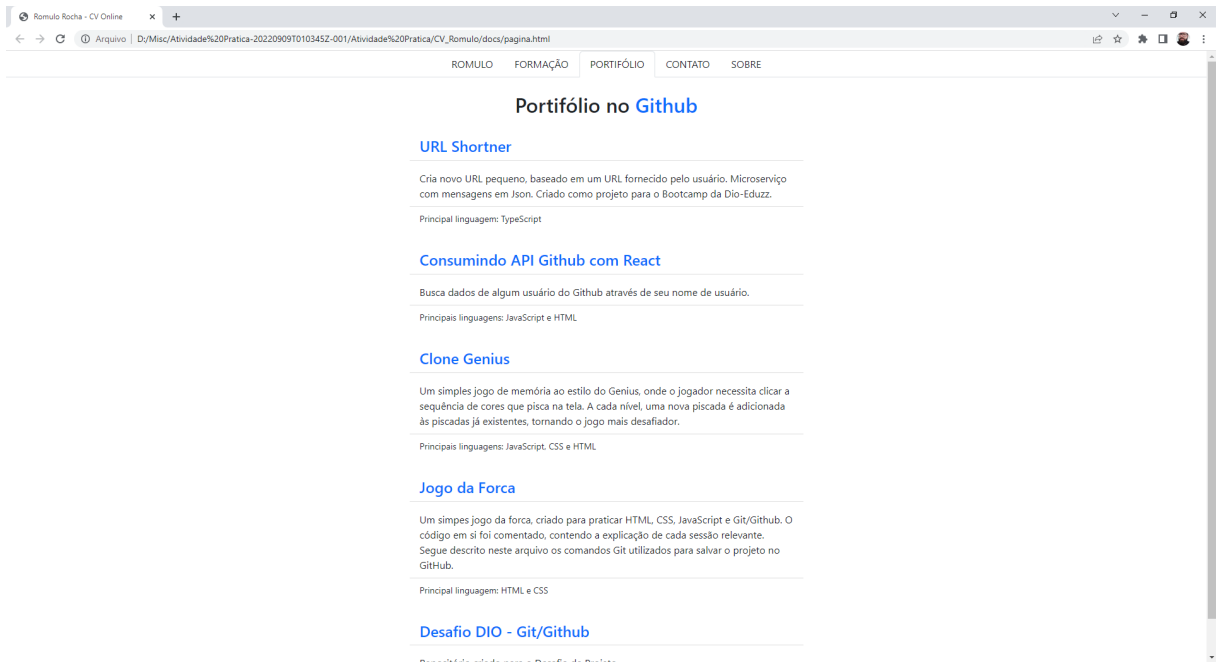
Romulo Rocha - CV Online

Arquivo | D:/Misc/Atividade%20Pratica-20220909T010345Z-001/Atividade%20Pratica/CV_Romulo/docs/pagina.html

ROMULO FORMAÇÃO PORTIFÓLIO CONTATO SOBRE

Portifólio no Github

URL Shortner

Cria novo URL pequeno, baseado em um URL fornecido pelo usuário. Microserviço com mensagens em Json. Criado como projeto para o Bootcamp da Dio-Eduzz.

Principal linguagem: TypeScript

Consumindo API Github com React

Busca dados de algum usuário do Github através de seu nome de usuário.

Principais linguagens: JavaScript e HTML

Clone Genius

Um simples jogo de memória ao estilo do Genius, onde o jogador necessita clicar a sequência de cores que pisca na tela. A cada nível, uma nova piscada é adicionada às piscadas já existentes, tornando o jogo mais desafiador.

Principais linguagens: JavaScript, CSS e HTML

Jogo da Forca

Um simpes jogo da forca, criado para praticar HTML, CSS, JavaScript e Git/Github. O código em si foi comentado, contendo a explicação de cada sessão relevante. Segue descrito neste arquivo os comandos Git utilizados para salvar o projeto no GitHub.

Principal linguagem: HTML e CSS

Desafio DIO - Git/Github

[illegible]